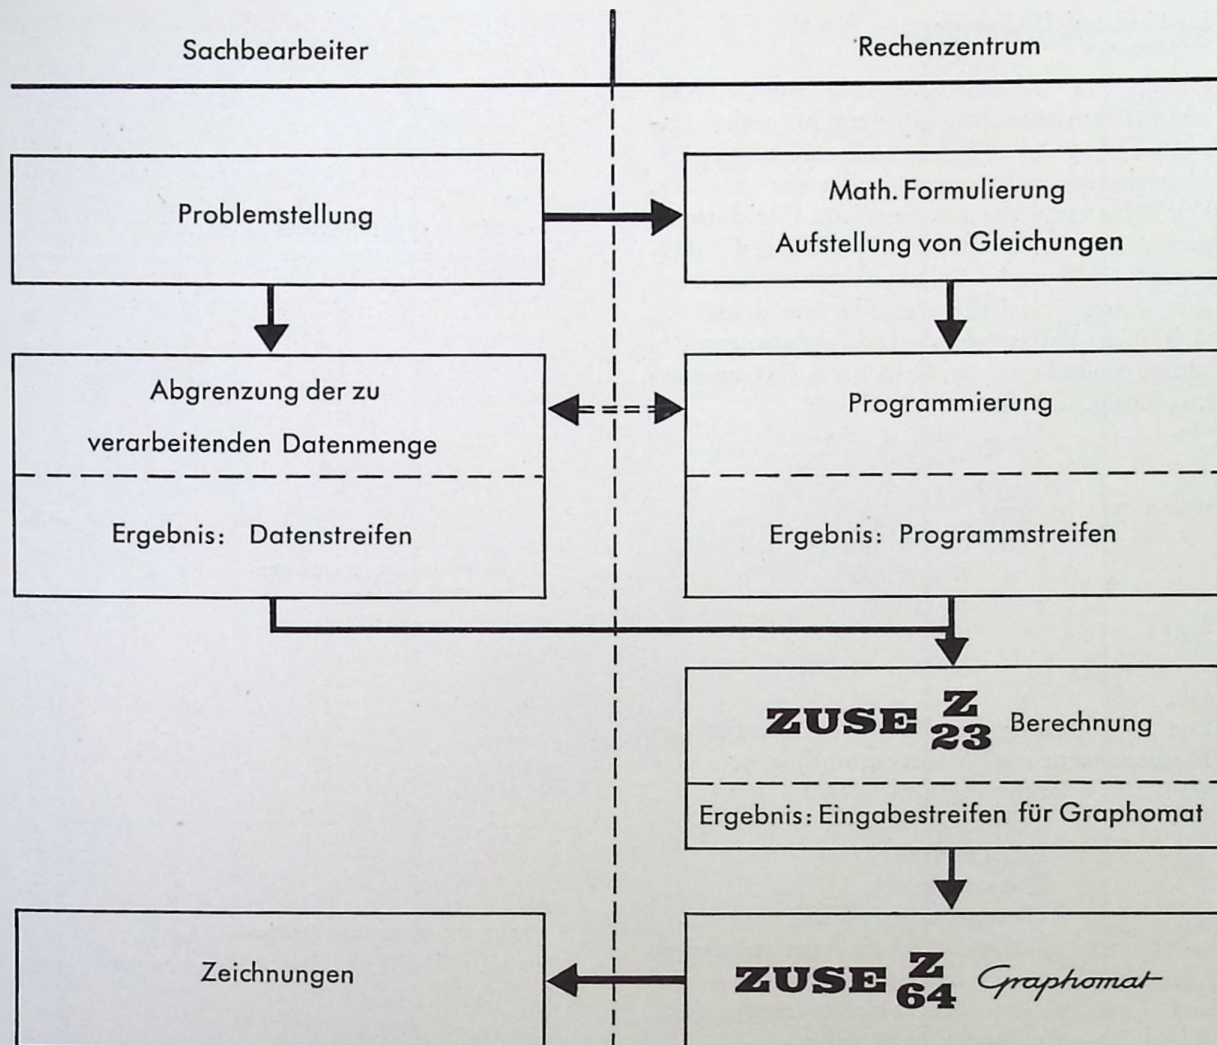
Sachbearbeiter

Rechenzentrum

Problemstellung

Math. Formulierung
Aufstellung von Gleichungen

Abgrenzung der zu verarbeitenden Datenmenge

Ergebnis: Datenstreifen

Programmierung

Ergebnis: Programmstreifen

ZUSE $\frac{Z}{23}$ Berechnung

Ergebnis: Eingabestreifen für Graphomat

Zeichnungen

ZUSE $\frac{Z}{64}$ Graphomat